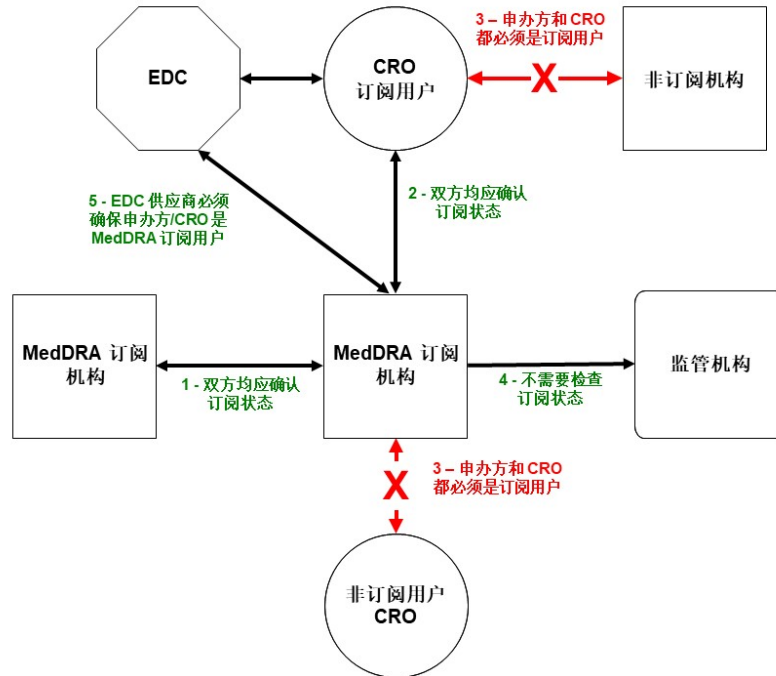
3 – 申办方和 CRO 都必须是订阅用户

EDC

CRO
订阅用户

X

非订阅机构

5 - EDC 供应商必须确保申办方/CRO 是 MedDRA 订阅用户

2 - 双方均应确认订阅状态

MedDRA 订阅机构

1 - 双方均应确认订阅状态

MedDRA 订阅机构

4 - 不需要检查订阅状态

监管机构

X

3 – 申办方和 CRO 都必须是订阅用户

非订阅用户
CRO